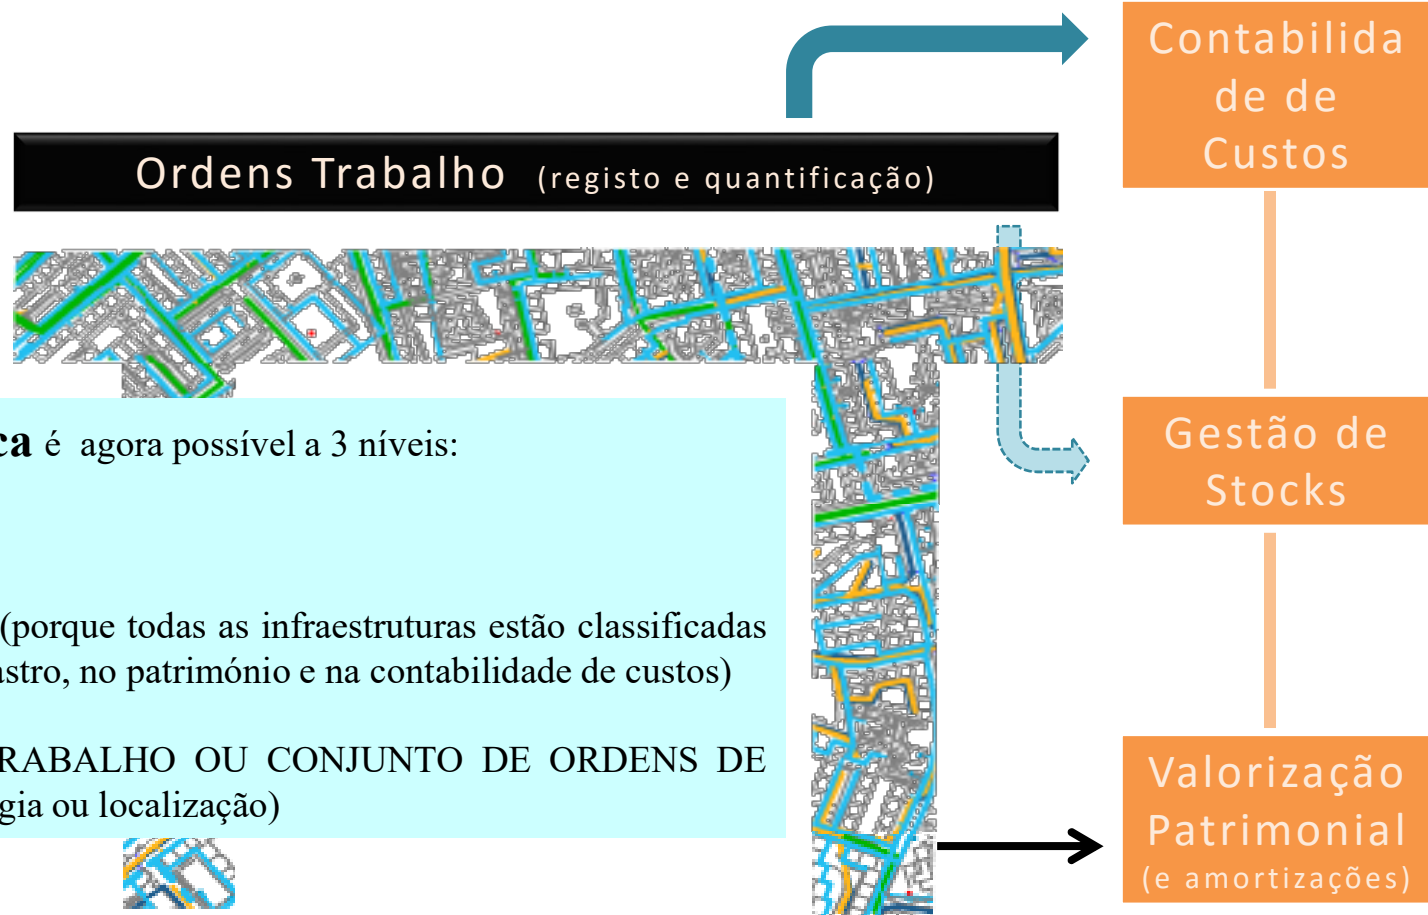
Contabilidade de Custos

Ordens Trabalho (registo e quantificação)

ca é agora possível a 3 níveis:

(porque todas as infraestruturas estão classificadas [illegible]stro, no património e na contabilidade de custos)

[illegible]RABALHO OU CONJUNTO DE ORDENS DE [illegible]gia ou localização)

Gestão de Stocks

Valorização Patrimonial (e amortizações)